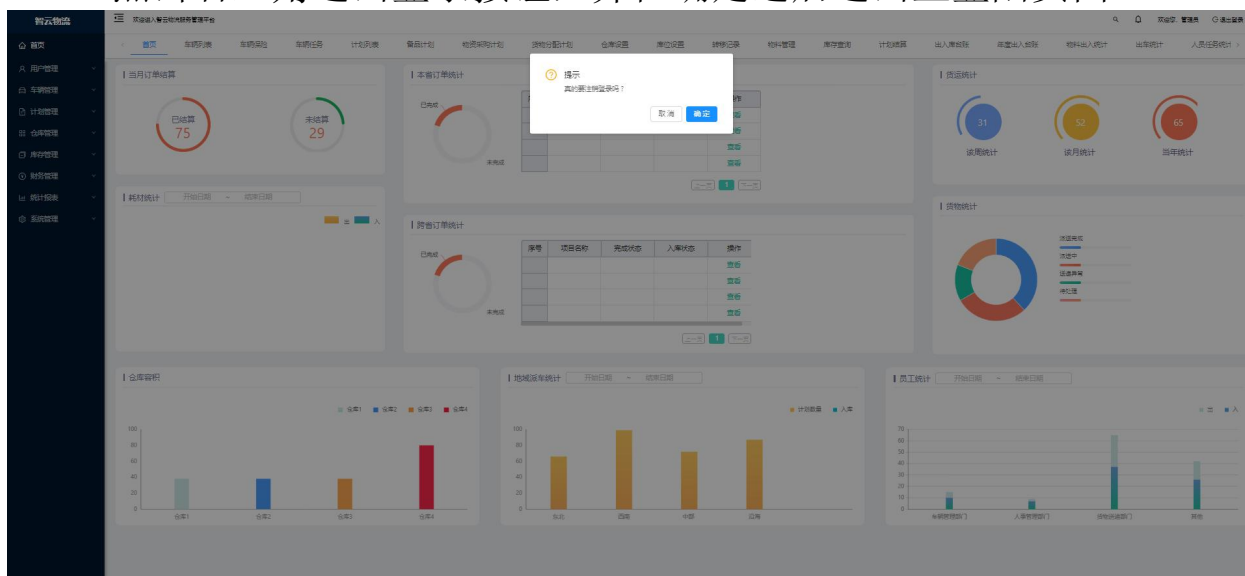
智云物流
欢迎进入智云物流服务管理平台
欢迎您: 管理员 退出登录
首页
用户管理
车辆管理
计划管理
仓库管理
库存管理
财务管理
统计报表
系统管理
首页 车辆列表 车辆保险 车辆任务 计划列表 备品计划 物资采购计划 货物分配计划 仓库设置 库位设置 转移记录 物料管理 库存查询 计划结算 出入库数据 库量出入数据 物料出入统计 出库统计 人员任务统计
当月订单结算
已结算 75
未结算 29
本省订单统计
已完成
未完成
查看
查看
查看
查看
上一页 1 下一页
提示
真的要注销登录吗？
取消 确定
货运统计
31 52 65
该周统计 该月统计 当年统计
耗材统计 开始日期 ~ 结束日期
出 入
跨省订单统计
已完成
未完成
序号 项目名称 完成状态 入库状态 操作
查看
查看
查看
查看
上一页 1 下一页
货物统计
运送完成
运送中
运送异常
未处理
仓库容积
仓库1 仓库2 仓库3 仓库4
100 80 60 40 20 0
仓库1 仓库2 仓库3 仓库4
地域派车统计 开始日期 ~ 结束日期
计划数量 入库
100 80 60 40 20 0
东北 西南 中部 沿海
员工统计 开始日期 ~ 结束日期
出 入
70 60 50 40 30 20 10 0
车辆管理部门 人事管理部门 货物派遣部门 其他